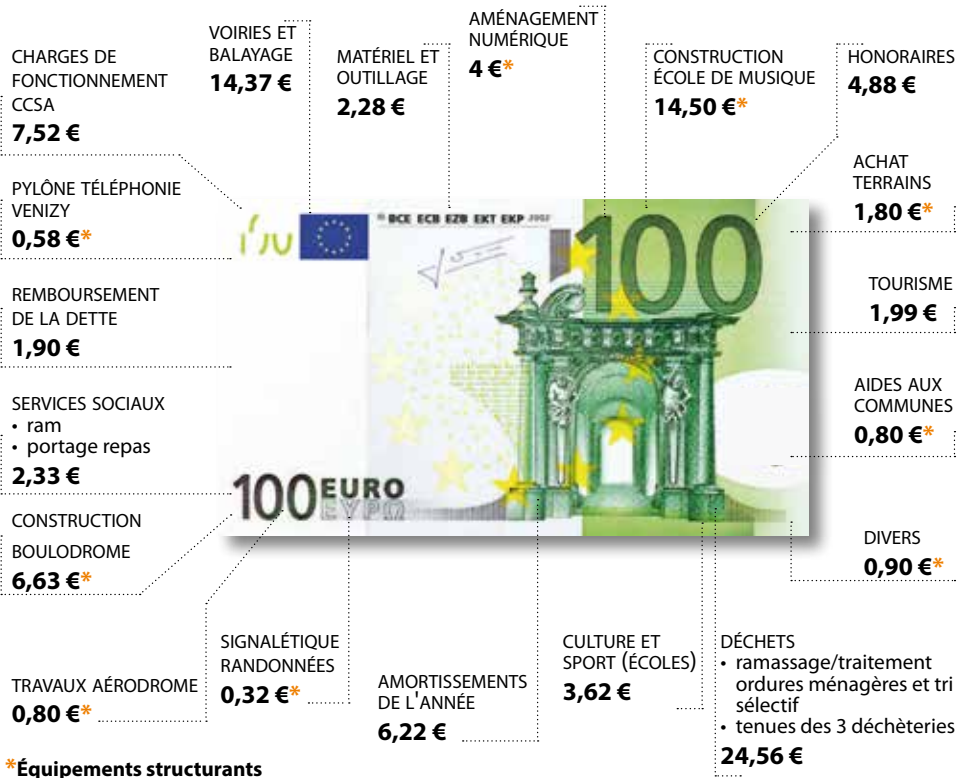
CHARGES DE FONCTIONNEMENT CCSA
7,52 €

VOIRIES ET BALAYAGE
14,37 €

MATÉRIEL ET OUTILLAGE
2,28 €

AMÉNAGEMENT NUMÉRIQUE
4 €*

CONSTRUCTION ÉCOLE DE MUSIQUE
14,50 €*

HONORAIRES
4,88 €

ACHAT TERRAINS
1,80 €*

PYLÔNE TÉLÉPHONIE VENIZY
0,58 €*

TOURISME
1,99 €

REMBOURSEMENT DE LA DETTE
1,90 €

AIDES AUX COMMUNES
0,80 €*

SERVICES SOCIAUX
• ram
• portage repas
2,33 €

BCE ECB EZB EKT EKP 2002

100

100 EURO ΕΥΡΩ

CONSTRUCTION BOULODROME
6,63 €*

DIVERS
0,90 €*

SIGNALÉTIQUE RANDONNÉES
0,32 €*

CULTURE ET SPORT (ÉCOLES)
3,62 €

DÉCHETS
• ramassage/traitement ordures ménagères et tri sélectif
• tenues des 3 déchèteries
24,56 €

TRAVAUX AÉRODROME
0,80 €*

AMORTISSEMENTS DE L'ANNÉE
6,22 €

*Équipements structurants